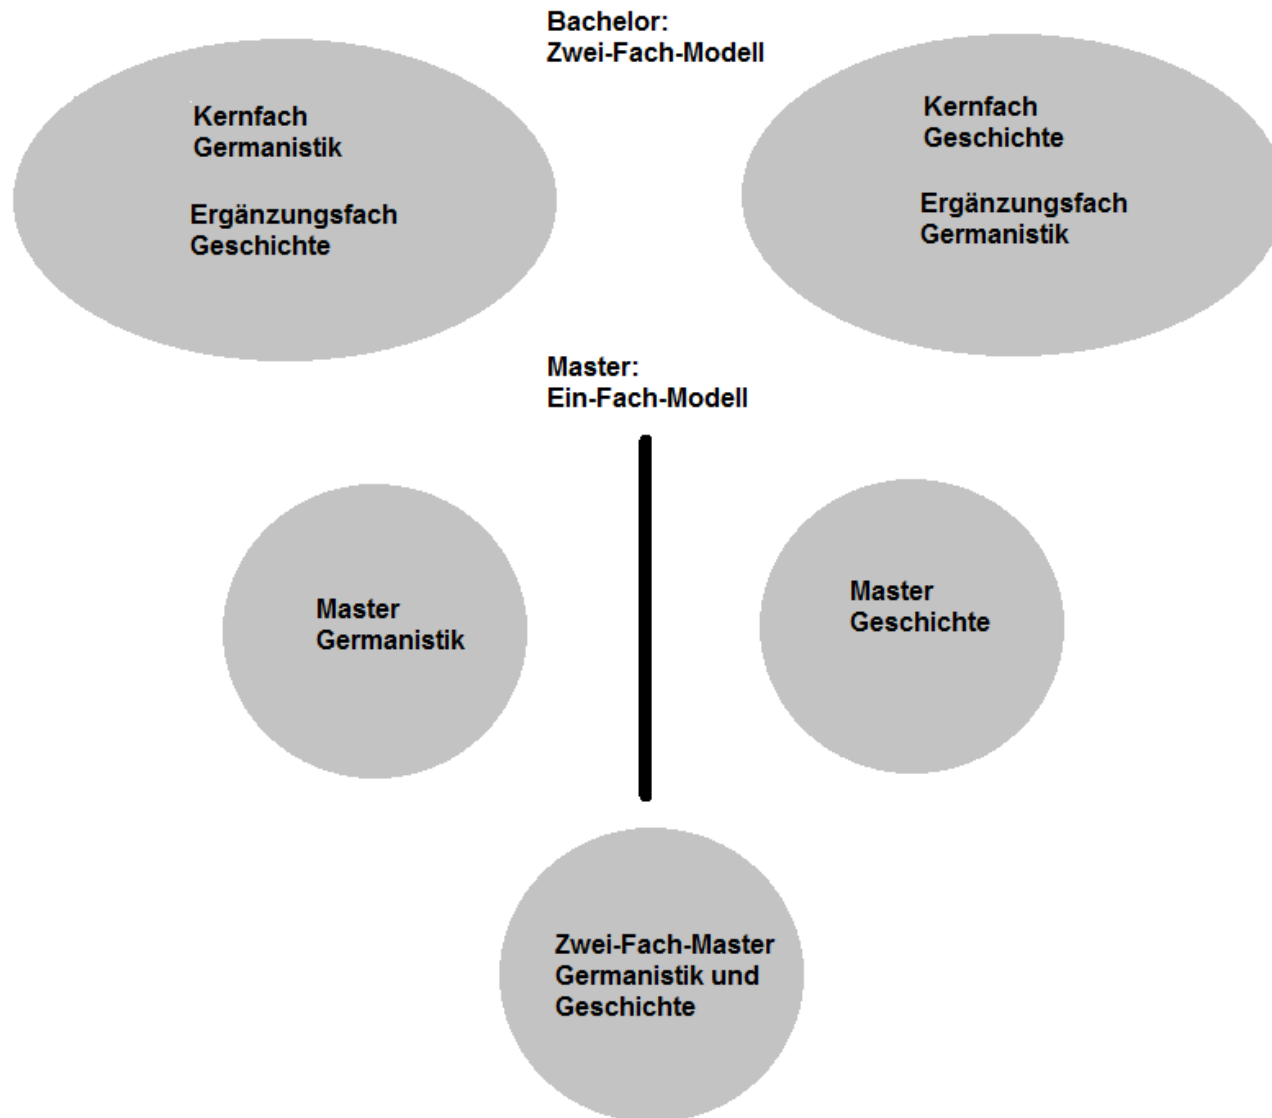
Bachelor:
Zwei-Fach-Modell

Kernfach
Germanistik

Ergänzungsfach
Geschichte

Kernfach
Geschichte

Ergänzungsfach
Germanistik

Master:
Ein-Fach-Modell

Master
Germanistik

Master
Geschichte

Zwei-Fach-Master
Germanistik und
Geschichte